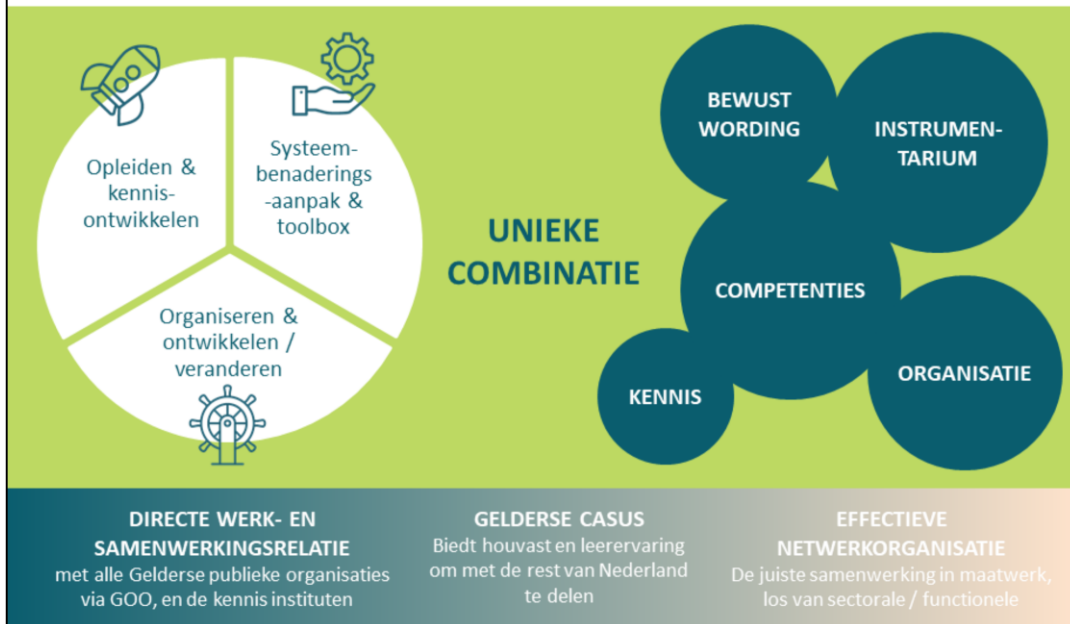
Opleiden & kennis-ontwikkelen

Systeem-benaderings-aanpak & toolbox

Organiseren & ontwikkelen / veranderen

UNIEKE COMBINATIE

BEWUST WORDING

INSTRUMEN-TARIUM

COMPETENTIES

KENNIS

ORGANISATIE

DIRECTE WERK- EN SAMENWERKINGSRELATIE
met alle Gelderse publieke organisaties via GOO, en de kennis instituten

GELDERSE CASUS
Biedt houvast en leerervaring om met de rest van Nederland te delen

EFFECTIEVE NETWERKORGANISATIE
De juiste samenwerking in maatwerk, los van sectorale / functionele